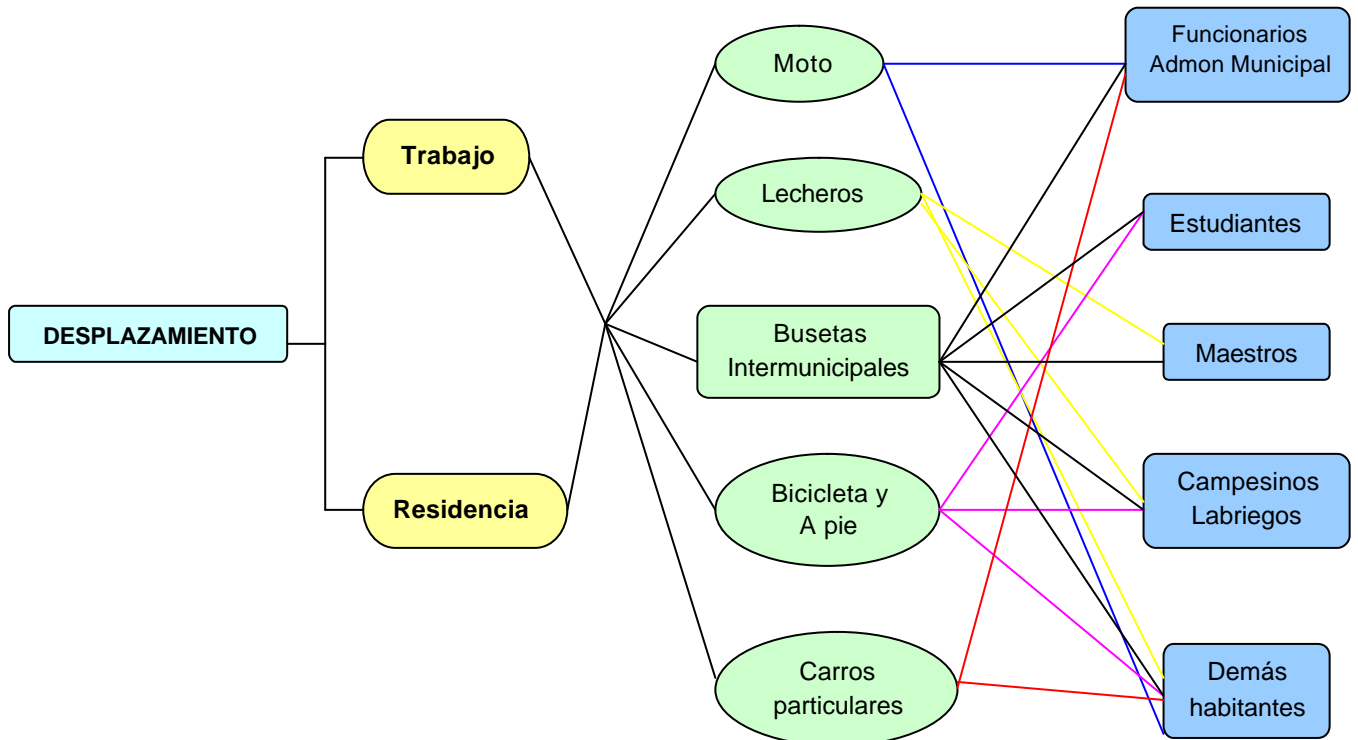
DESPLAZAMIENTO

Trabajo

Residencia

Moto

Lecheros

Busetas Intermunicipales

Bicicleta y A pie

Carros particulares

Funcionarios Admon Municipal

Estudiantes

Maestros

Campesinos Labriegos

Demás habitantes